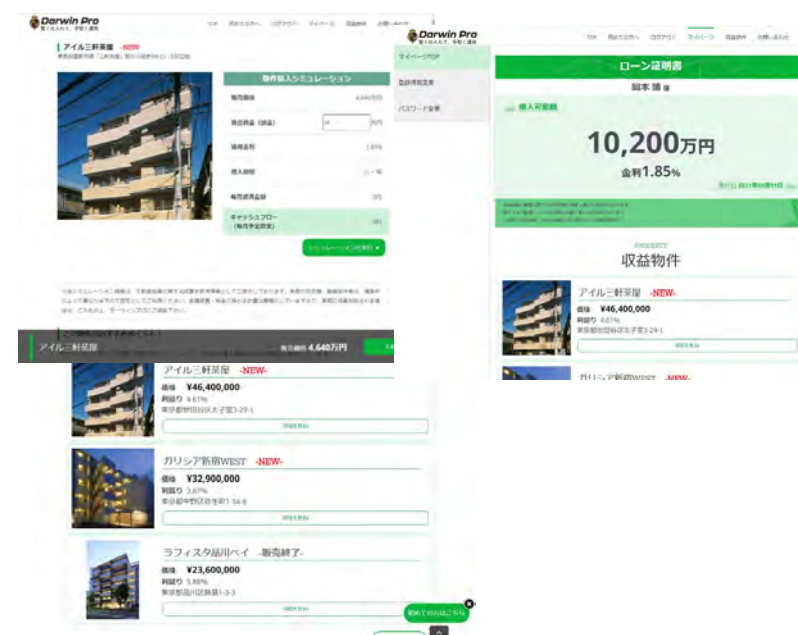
Darwin Pro

TOP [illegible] ログアウト マイページ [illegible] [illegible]

アイル三軒茶屋 -NEW-

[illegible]

物件購入シミュレーション

販売価格 4,640万円

自己資金（頭金） 万円

借入金利 1.85%

借入期間 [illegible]

毎月返済金額 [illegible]

キャッシュフロー（毎月手取収支） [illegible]

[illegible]

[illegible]

アイル三軒茶屋 販売価格 4,640万円

アイル三軒茶屋 -NEW-
価格 ¥46,400,000
利回り 4.61%
東京都世田谷区太子堂3-29-1
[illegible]

ガリシア新宿WEST -NEW-
価格 ¥32,900,000
利回り 3.67%
東京都中野区弥生町1-54-8
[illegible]

ラフィスタ品川ベイ -販売終了-
価格 ¥23,600,000
利回り 5.88%
東京都品川区勝島1-3-3
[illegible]

初めての方はこちら

Darwin Pro

TOP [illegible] ログアウト マイページ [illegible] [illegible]

マイページTOP
登録情報変更
パスワード変更

ローン証明書

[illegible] 様

借入可能額

10,200万円

金利1.85%

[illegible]

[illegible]

PROPERTY
収益物件

アイル三軒茶屋 -NEW-
価格 ¥46,400,000
利回り 4.61%
東京都世田谷区太子堂3-29-1
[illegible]

ガリシア新宿WEST -NEW-